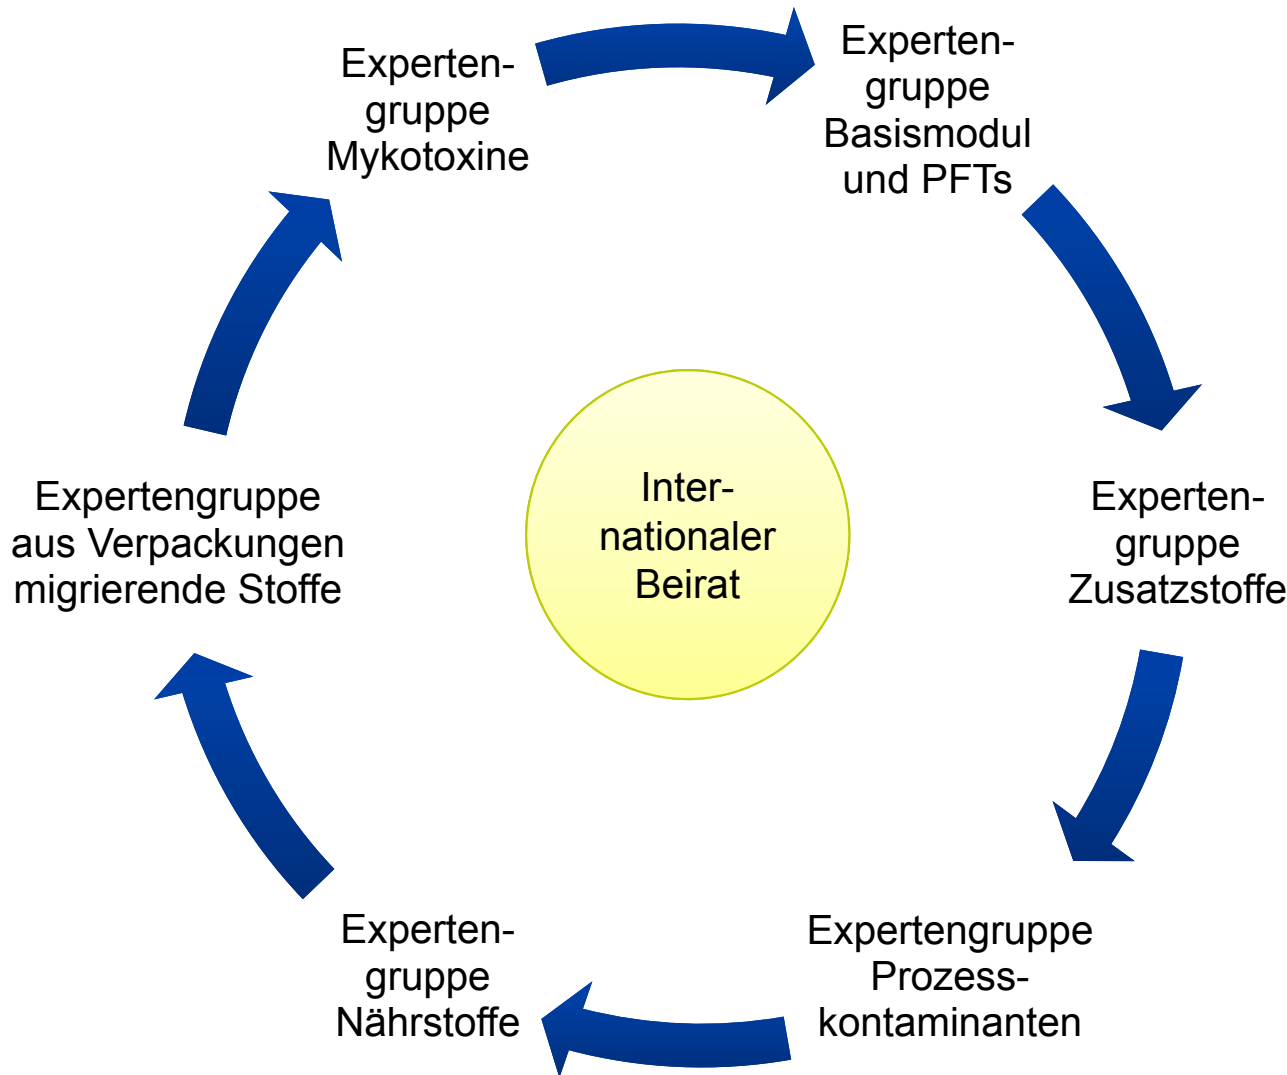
Experten-gruppe Mykotoxine

Experten-gruppe Basismodul und PFTs

Experten-gruppe Zusatzstoffe

Expertengruppe Prozess-kontaminanten

Experten-gruppe Nährstoffe

Expertengruppe aus Verpackungen migrierende Stoffe

Inter-nationaler Beirat